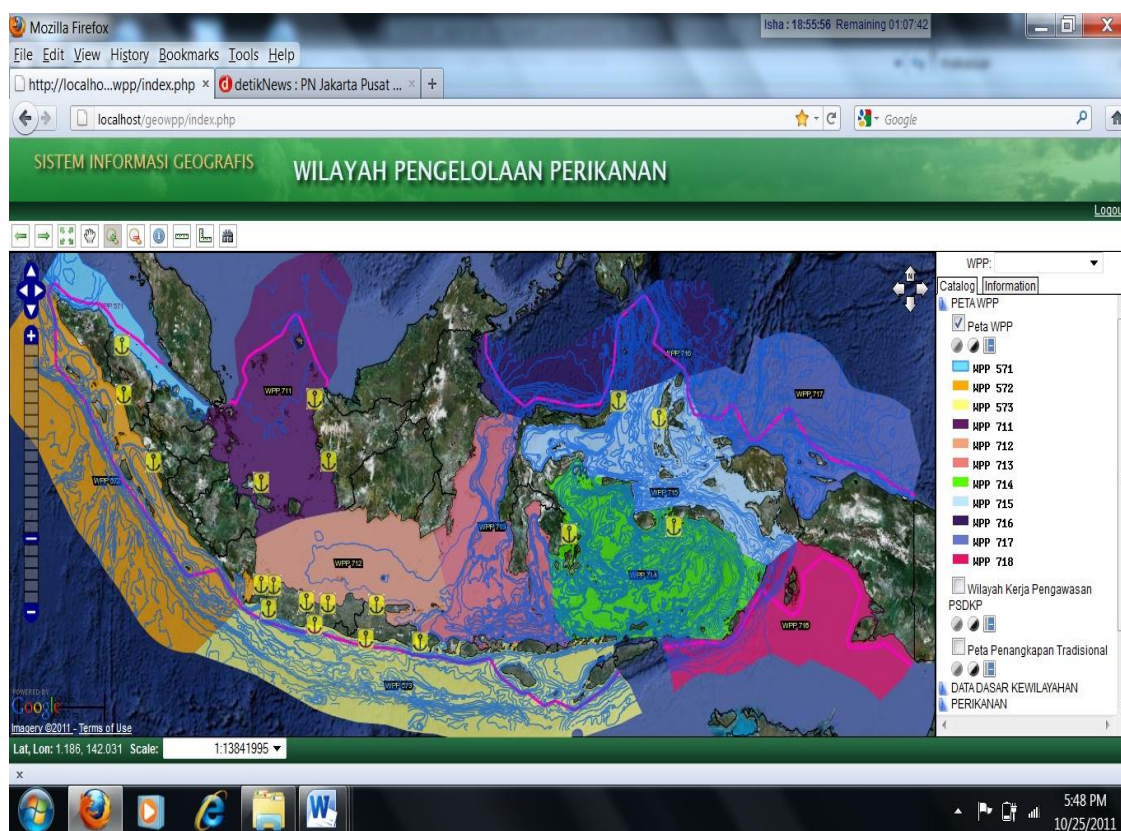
Mozilla Firefox
Isha : 18:55:56 Remaining 01:07:42
File Edit View History Bookmarks Tools Help
http://localho...wpp/index.php ×
detikNews : PN Jakarta Pusat ... ×
+
localhost/geowpp/index.php
Google

SISTEM INFORMASI GEOGRAFIS
WILAYAH PENGELOLAAN PERIKANAN
Logou

WPP 571
WPP 711
WPP 716
WPP 717
WPP 572
WPP 715
WPP 713
WPP 712
WPP 714
WPP 718
WPP 573

POWERED BY
Google
Imagery ©2011 - Terms of Use

WPP:
Catalog Information
PETA WPP
Peta WPP
WPP 571
WPP 572
WPP 573
WPP 711
WPP 712
WPP 713
WPP 714
WPP 715
WPP 716
WPP 717
WPP 718
Wilayah Kerja Pengawasan PSDKP
Peta Penangkapan Tradisional
DATA DASAR KEWILAYAHAN
PERIKANAN

Lat, Lon: 1.186, 142.031 Scale: 1:13841995
x
5:48 PM
10/25/2011